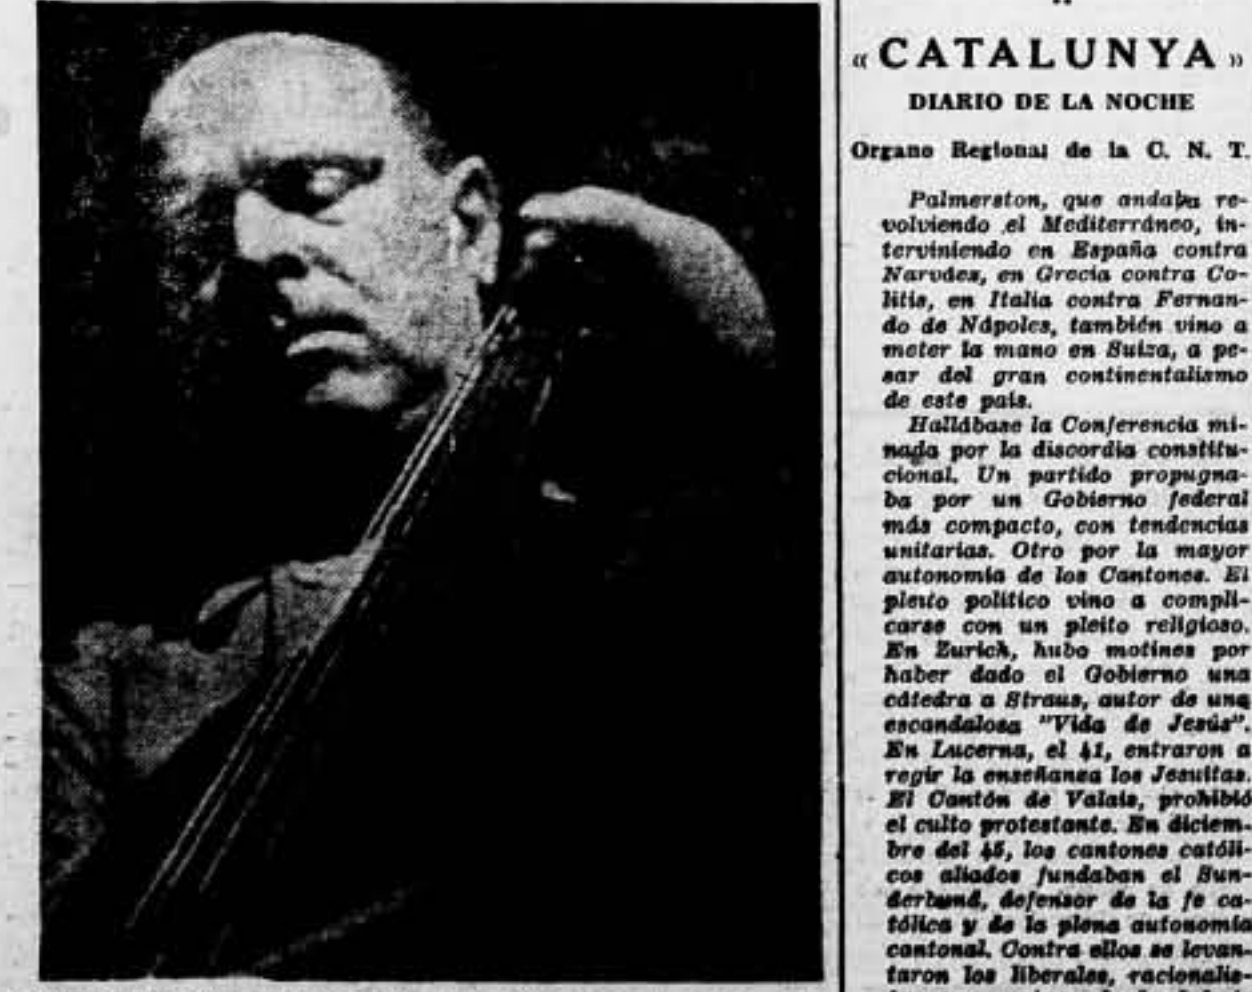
«CATALUNYA»
DIARIO DE LA NOCHE

Organo Regional de la C. N. T.

Palmerston, que andaba revolviendo el Mediterráneo, interviniendo en España contra Narvdez, en Grecia contra Colitis, en Italia contra Fernando de Ndpoles, también vino a meter la mano en Suiza, a pesar del gran continentalismo de este país.

Hallábase la Conferencia minada por la discordia constitucional. Un partido propugnaba por un Gobierno federal más compacto, con tendencias unitarias. Otro por la mayor autonomía de los Cantones. El pleito político vino a complicarse con un pleito religioso. En Zurich, hubo motines por haber dado el Gobierno una cátedra a Straus, autor de una escandalosa "Vida de Jesús". En Lucerna, el 41, entraron a regir la enseñanza los Jesuitas. El Cantón de Valais, prohibió el culto protestante. En diciembre del 45, los cantones católicos aliados fundaban el Sunderbund, defensor de la fe católica y de la plena autonomía cantonal. Contra ellos se levantaron los liberales, racionalis-